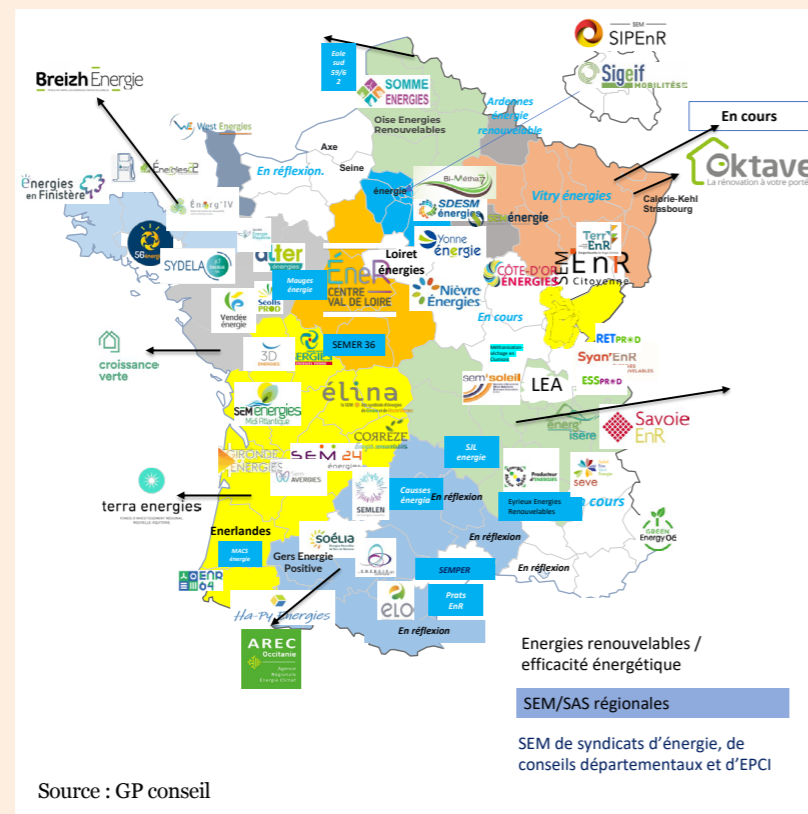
SEM SIPEnR

Sigeif MOBILITÉS

Breizh Energie

Eole sud 59/6 2

SOMME ENERGIES

Oise Energies Renouvelables

Ardennes énergie renouvelable

En cours

Oktave
La rénovation à votre porte

West Energies

Axe

Seine

En réflexion.

Énergies en Finistère

Énerg'IV

énergie

Bi-Métha 77

SDESM énergies

énergie

Vitry énergies

Calorie-Kehl Strasbourg

56 énergies

SYDELA

alter énergies

Yonne énergie

Loiret énergies

Terr EnR

SEM EnR Citoyenne

CÔTE-D'OR ÉNERGIES

ÉnerC CENTRE VAL DE LOIRE

Mauges énergie

Vendée énergie

Sorégies PROD

Nièvre Énergies

En cours

croissance verte

3D ENERGIES

ERGIES

SEMER 36

RETPROD

Syan'EnR

ESSPROD

sem'soleil

LEA

SEM énergies Midi Atlantique

élina

énergie isère

Savoie EnR

CORRÈZE

SIL énergie

GIRONDE ÉNERGIES

SEM 24

AVERGIES

Causses énergia

En réflexion

Producteur d'énergies

seve

En cours

SEMLEN

Eyrieux Energies Renouvelables

terra energies

Enerlandes

GREEN Energy OÉ

En réflexion

SOÉLIA

MACS énergie

Gers Energie Positive

SEMPER

En réflexion

ENR 64

Prats EnR

Ha-Py Energies

ELO

En réflexion

AREC Occitanie
Agence Régionale Energie Climat

Energies renouvelables / efficacité énergétique

SEM/SAS régionales

SEM de syndicats d'énergie, de conseils départementaux et d'EPCI

Source : GP conseil